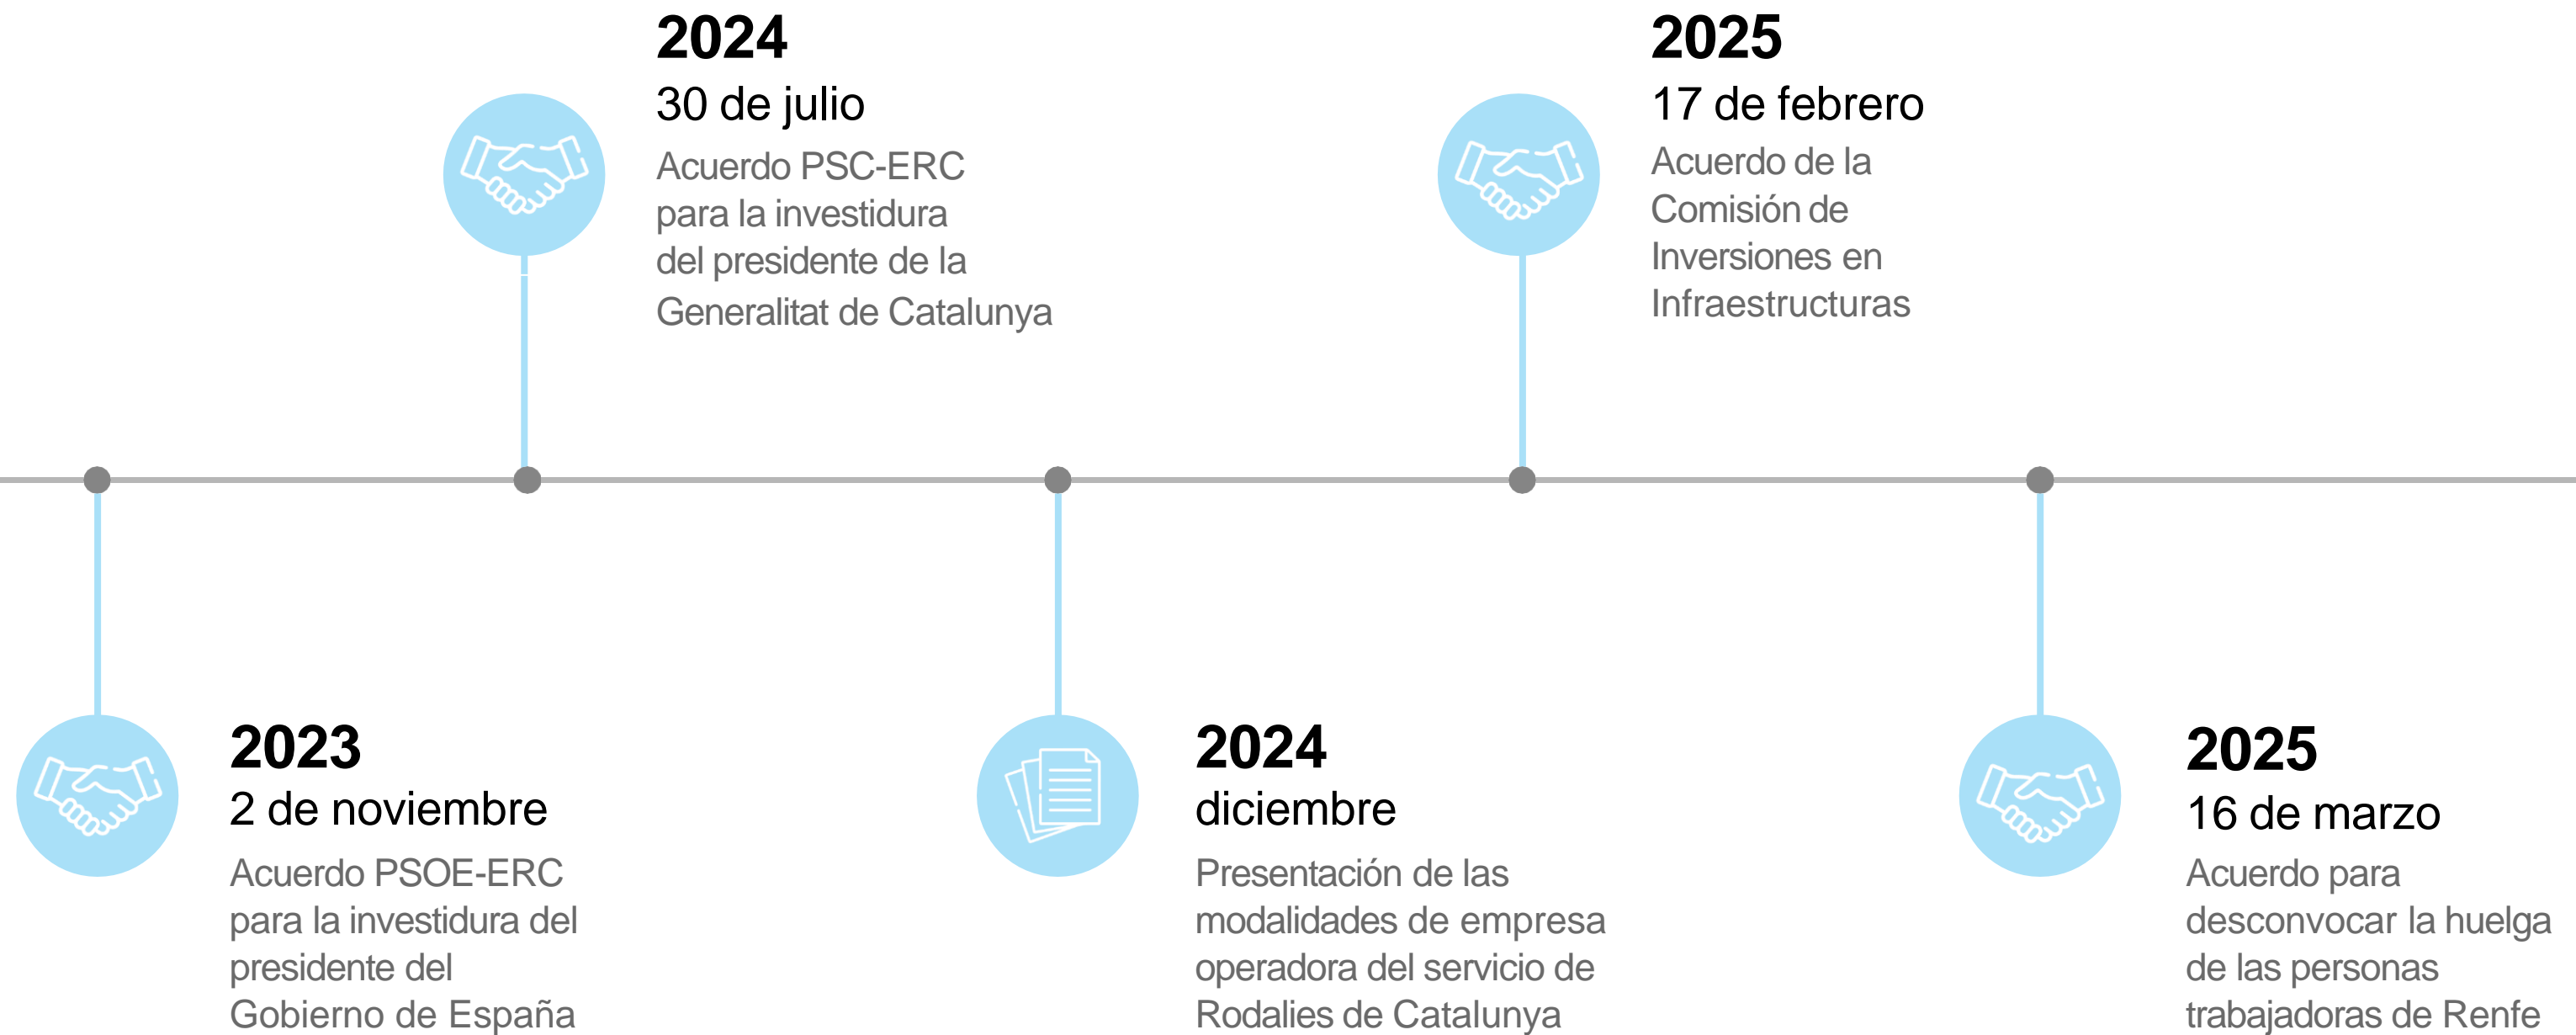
2023
2 de noviembre
Acuerdo PSOE-ERC para la investidura del presidente del Gobierno de España

2024
30 de julio
Acuerdo PSC-ERC para la investidura del presidente de la Generalitat de Catalunya

2024
diciembre
Presentación de las modalidades de empresa operadora del servicio de Rodalies de Catalunya

2025
17 de febrero
Acuerdo de la Comisión de Inversiones en Infraestructuras

2025
16 de marzo
Acuerdo para desconvocar la huelga de las personas trabajadoras de Renfe